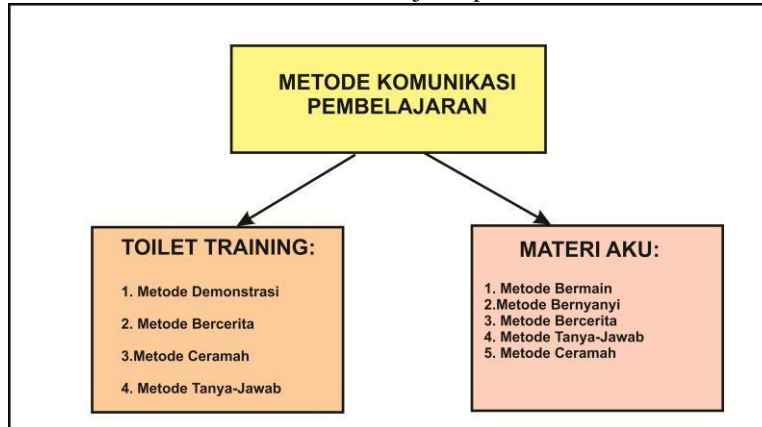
METODE KOMUNIKASI PEMBELAJARAN

TOILET TRAINING:

1. Metode Demonstrasi

2. Metode Bercerita

3.Metode Ceramah

4. Metode Tanya-Jawab

MATERI AKU:

1. Metode Bermain
2.Metode Bernyanyi
3. Metode Bercerita
4. Metode Tanya-Jawab
5. Metode Ceramah